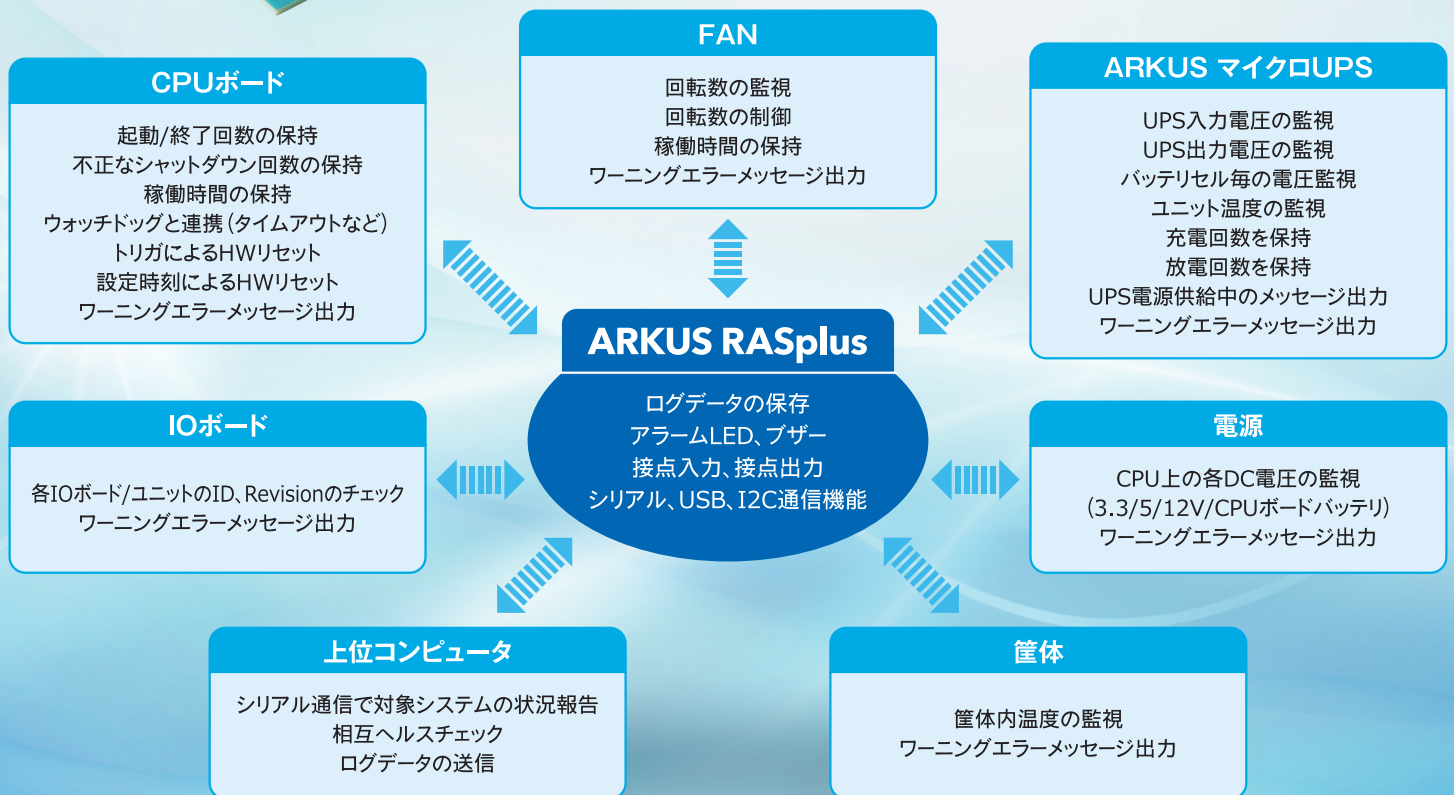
FAN

回転数の監視
回転数の制御
稼働時間の保持
ワーニングエラーメッセージ出力

CPUボード

起動/終了回数の保持
不正なシャットダウン回数の保持
稼働時間の保持
ウォッチドッグと連携（タイムアウトなど）
トリガによるHWリセット
設定時刻によるHWリセット
ワーニングエラーメッセージ出力

ARKUS マイクロUPS

UPS入力電圧の監視
UPS出力電圧の監視
バッテリセル毎の電圧監視
ユニット温度の監視
充電回数を保持
放電回数を保持
UPS電源供給中のメッセージ出力
ワーニングエラーメッセージ出力

ARKUS RASplus

ログデータの保存
アラームLED、ブザー
接点入力、接点出力
シリアル、USB、I2C通信機能

IOボード

各IOボード/ユニットのID、Revisionのチェック
ワーニングエラーメッセージ出力

電源

CPU上の各DC電圧の監視
（3.3/5/12V/CPUボードバッテリ）
ワーニングエラーメッセージ出力

上位コンピュータ

シリアル通信で対象システムの状況報告
相互ヘルスチェック
ログデータの送信

筐体

筐体内温度の監視
ワーニングエラーメッセージ出力